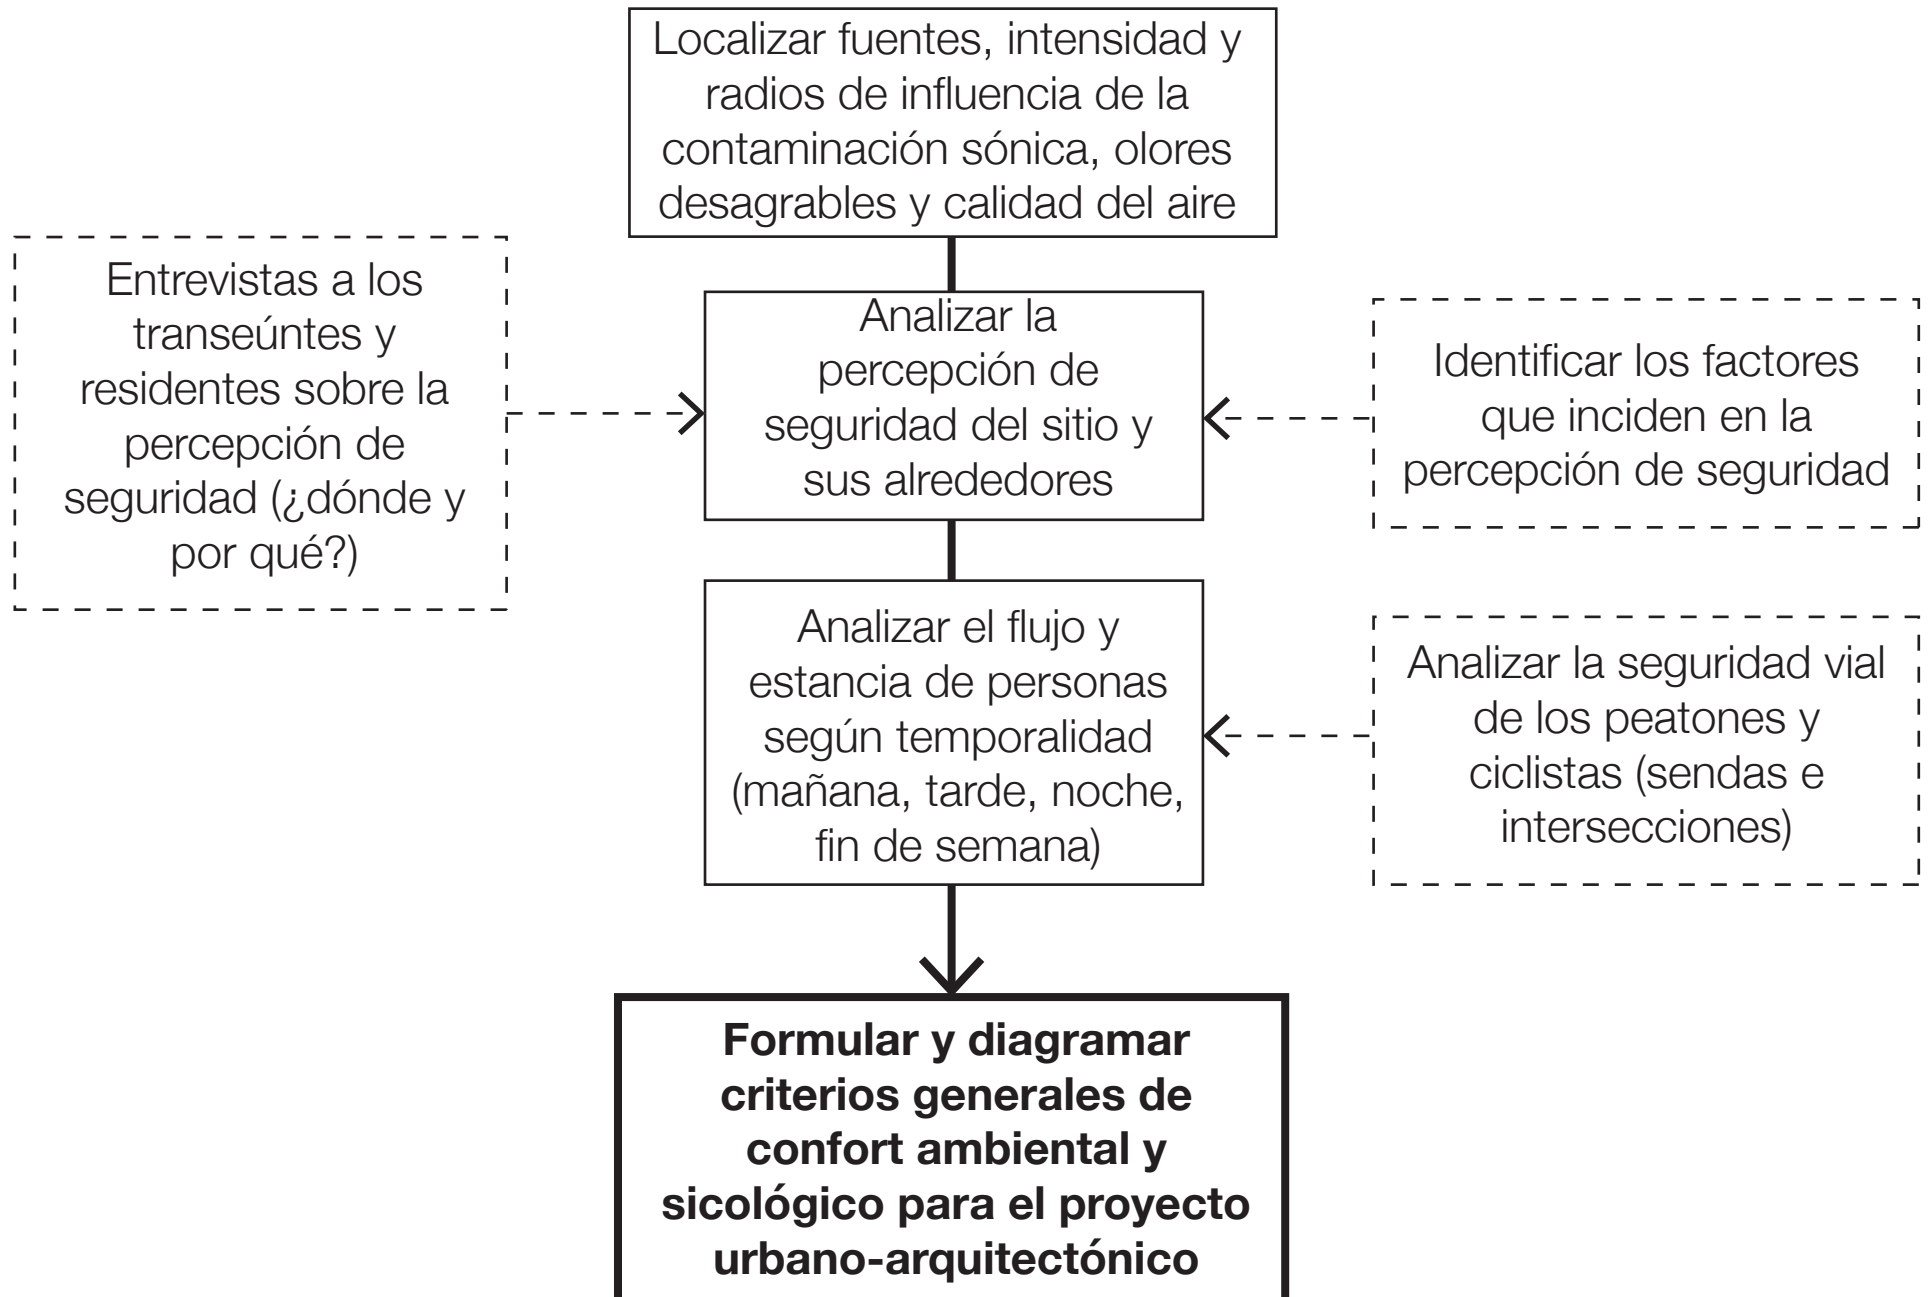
Localizar fuentes, intensidad y radios de influencia de la contaminación sónica, olores desagrables y calidad del aire

Entrevistas a los transeúntes y residentes sobre la percepción de seguridad (¿dónde y por qué?)

Analizar la percepción de seguridad del sitio y sus alrededores

Identificar los factores que inciden en la percepción de seguridad

Analizar el flujo y estancia de personas según temporalidad (mañana, tarde, noche, fin de semana)

Analizar la seguridad vial de los peatones y ciclistas (sendas e intersecciones)

**Formular y diagramar criterios generales de confort ambiental y sicológico para el proyecto urbano-arquitectónico**